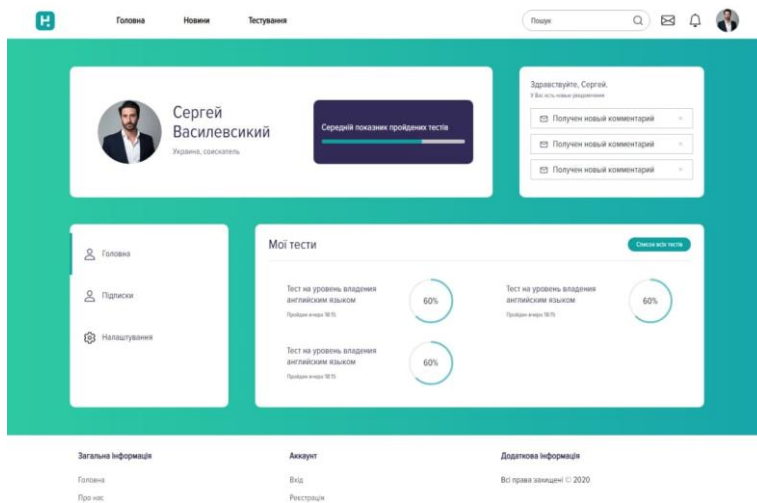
Головна Новини Тестування

Пошук

Сергей Василевсикий

Украина, соискатель

Середній показник пройдених тестів

Здравствуйте, Сергей.

У Вас есть новые уведомления

Получен новый комментарий

Получен новый комментарий

Получен новый комментарий

Головна

Підписки

Налаштування

Мої тести

Список всіх тестів

Тест на уровень владения английским языком

Пройден вчера 18:15

60%

Тест на уровень владения английским языком

Пройден вчера 18:15

60%

Тест на уровень владения английским языком

Пройден вчера 18:15

60%

Загальна інформація

Головна

Про нас

Аккаунт

Вхід

Реєстрація

Додаткова інформація

Всі права захищені © 2020